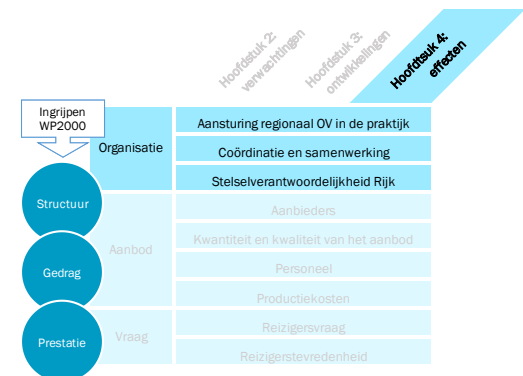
Hoofdstuk 2: verwachtingen

Hoofdstuk 3: ontwikkelingen

Hoofdstuk 4: effecten

Ingrijpen WP2000

Organisatie

Aansturing regionaal OV in de praktijk

Coördinatie en samenwerking

Stelselverantwoordelijkheid Rijk

Structuur

Aanbod

Aanbieders

Kwantiteit en kwaliteit van het aanbod

Gedrag

Personeel

Productiekosten

Prestatie

Vraag

Reizigersvraag

Reizigerstevredenheid